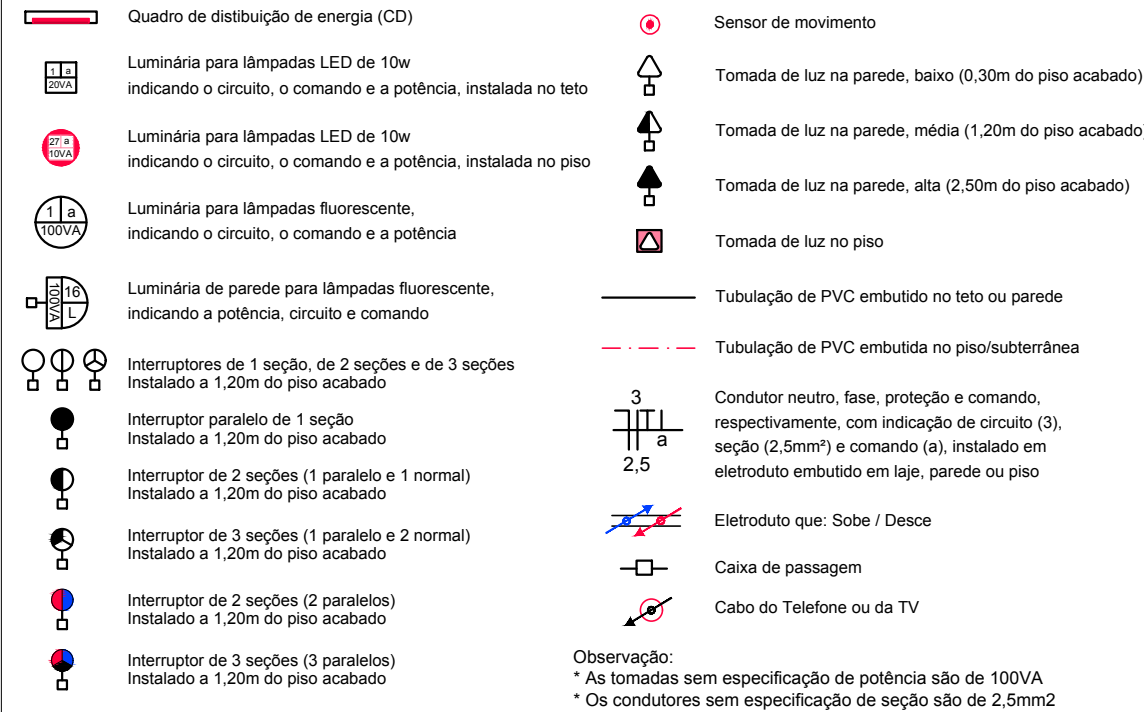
Quadro de distibuição de energia (CD)

1 a
20VA
Luminária para lâmpadas LED de 10w indicando o circuito, o comando e a potência, instalada no teto

27 a
10VA
Luminária para lâmpadas LED de 10w indicando o circuito, o comando e a potência, instalada no piso

1 a
100VA
Luminária para lâmpadas fluorescente, indicando o circuito, o comando e a potência

100VA 16 L
Luminária de parede para lâmpadas fluorescente, indicando a potência, circuito e comando

Interruptores de 1 seção, de 2 seções e de 3 seções
Instalado a 1,20m do piso acabado

Interruptor paralelo de 1 seção
Instalado a 1,20m do piso acabado

Interruptor de 2 seções (1 paralelo e 1 normal)
Instalado a 1,20m do piso acabado

Interruptor de 3 seções (1 paralelo e 2 normal)
Instalado a 1,20m do piso acabado

Interruptor de 2 seções (2 paralelos)
Instalado a 1,20m do piso acabado

Interruptor de 3 seções (3 paralelos)
Instalado a 1,20m do piso acabado

Sensor de movimento

Tomada de luz na parede, baixo (0,30m do piso acabado)

Tomada de luz na parede, média (1,20m do piso acabado)

Tomada de luz na parede, alta (2,50m do piso acabado)

Tomada de luz no piso

Tubulação de PVC embutido no teto ou parede

Tubulação de PVC embutida no piso/subterrânea

3
a
2,5
Condutor neutro, fase, proteção e comando, respectivamente, com indicação de circuito (3), seção (2,5mm²) e comando (a), instalado em eletroduto embutido em laje, parede ou piso

Eletroduto que: Sobe / Desce

Caixa de passagem

Cabo do Telefone ou da TV

Observação:
* As tomadas sem especificação de potência são de 100VA
* Os condutores sem especificação de seção são de 2,5mm2